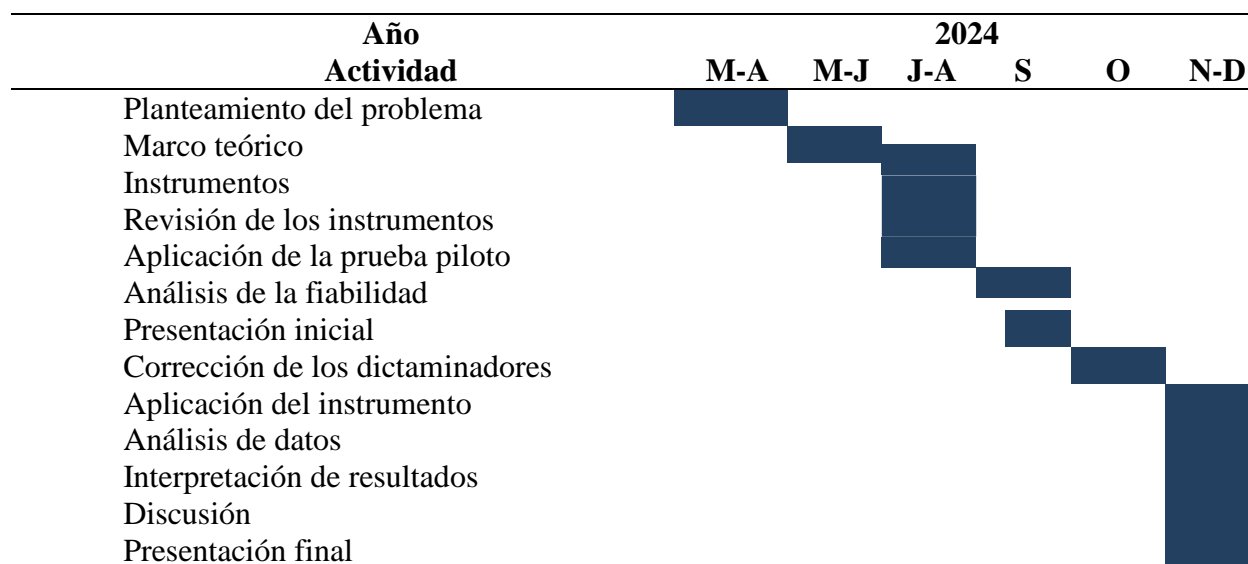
| Año<br>Actividad | 2024<br>M-A | <br>M-J | <br>J-A | <br>S | <br>O | <br>N-D |
|---|---|---|---|---|---|---|
| Planteamiento del problema | | | | | | |
| Marco teórico | | | | | | |
| Instrumentos | | | | | | |
| Revisión de los instrumentos | | | | | | |
| Aplicación de la prueba piloto | | | | | | |
| Análisis de la fiabilidad | | | | | | |
| Presentación inicial | | | | | | |
| Corrección de los dictaminadores | | | | | | |
| Aplicación del instrumento | | | | | | |
| Análisis de datos | | | | | | |
| Interpretación de resultados | | | | | | |
| Discusión | | | | | | |
| Presentación final | | | | | | |